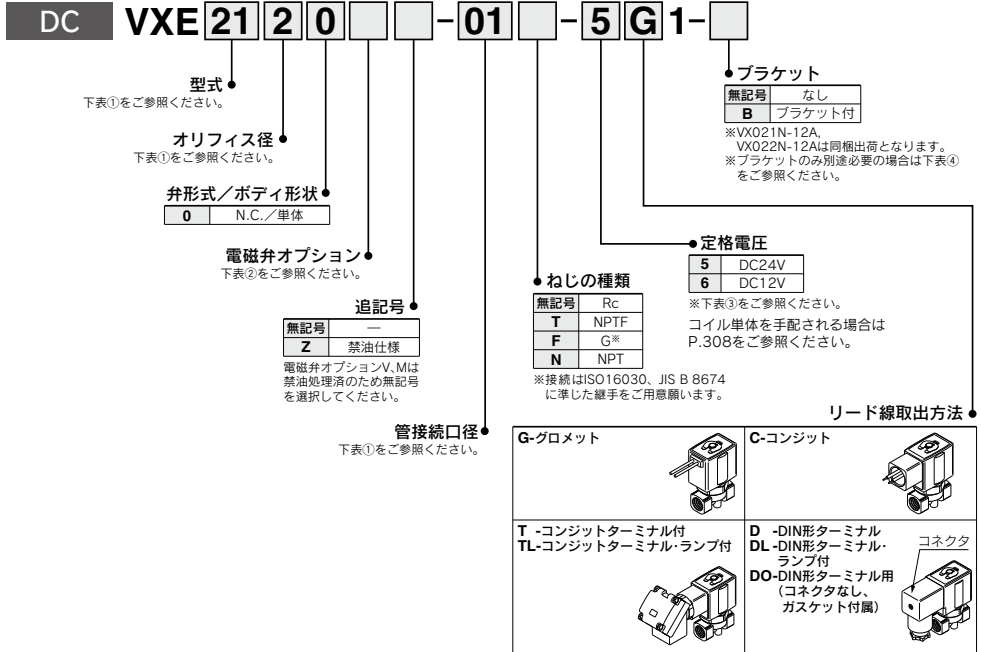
DC VXE 21 2 0 -01 -5 G 1-

型式
下表①をご参照ください。

オリフィス径
下表①をご参照ください。

弁形式／ボディ形状

| 0 | N.C.／単体 |
|---|---|

電磁弁オプション
下表②をご参照ください。

追記号

| 無記号 | — |
|---|---|
| Z | 禁油仕様 |

電磁弁オプションV、Mは禁油処理済のため無記号を選択してください。

管接続口径
下表①をご参照ください。

ねじの種類

| 無記号 | Rc |
|---|---|
| T | NPTF |
| F | G※ |
| N | NPT |

※接続はISO16030、JIS B 8674に準じた継手をご用意願います。

ブラケット

| 無記号 | なし |
|---|---|
| B | ブラケット付 |

※VX021N-12A、VX022N-12Aは同梱出荷となります。
※ブラケットのみ別途必要の場合は下表④をご参照ください。

定格電圧

| 5 | DC24V |
|---|---|
| 6 | DC12V |

※下表③をご参照ください。
コイル単体を手配される場合はP.308をご参照ください。

リード線取出方法

G-グロメット
C-コンジット
T -コンジットターミナル付
TL-コンジットターミナル·ランプ付
D -DIN形ターミナル
DL -DIN形ターミナル·ランプ付
DO-DIN形ターミナル用（コネクタなし、ガスケット付属）
コネクタ